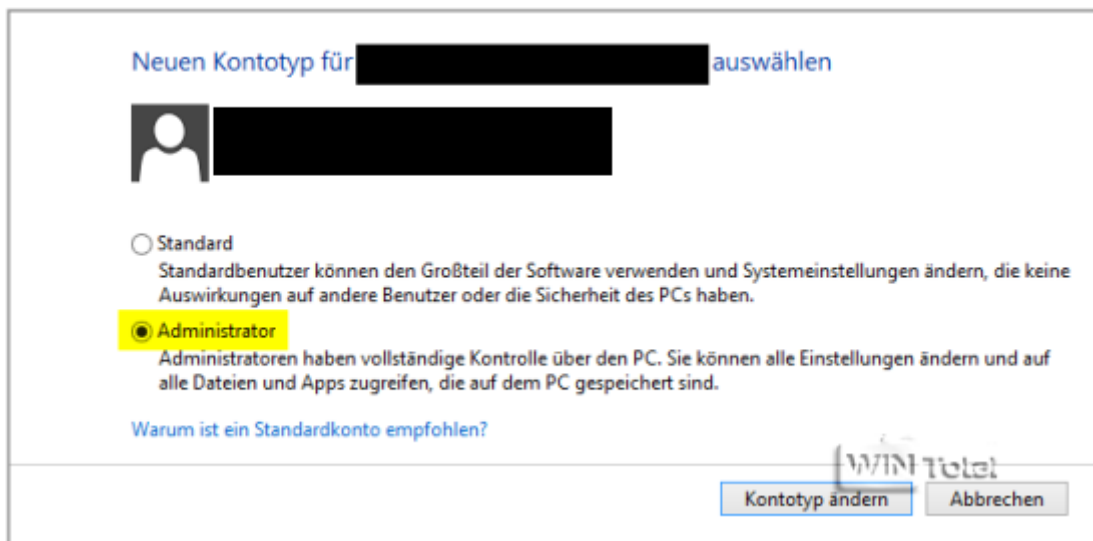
Neuen Kontotyp für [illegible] auswählen

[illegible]

Standard
Standardbenutzer können den Großteil der Software verwenden und Systemeinstellungen ändern, die keine Auswirkungen auf andere Benutzer oder die Sicherheit des PCs haben.

Administrator
Administratoren haben vollständige Kontrolle über den PC. Sie können alle Einstellungen ändern und auf alle Dateien und Apps zugreifen, die auf dem PC gespeichert sind.

Warum ist ein Standardkonto empfohlen?

WIN Total

Kontotyp ändern   Abbrechen